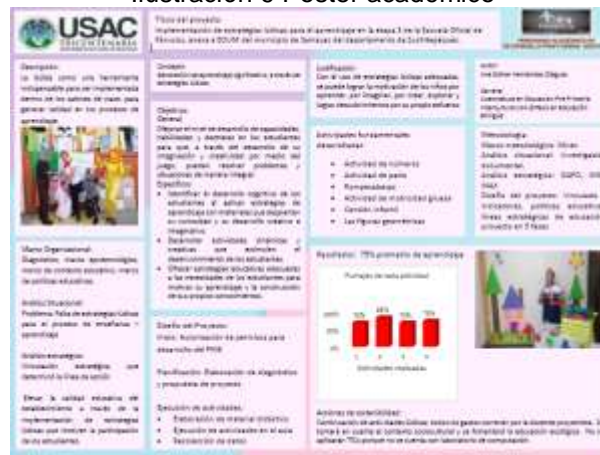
Ilustración 6 Póster académico

USAC
TRICENTENARIA

Título del proyecto:
Implementación de estrategias lúdicas para el aprendizaje en la etapa 3 de la Escuela Oficial de Párvulos, anexa a EOUM del municipio de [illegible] del departamento de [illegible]

Descripción:
La lúdica como una herramienta indispensable para ser implementada dentro de las aulas de clase, para generar calidad en los procesos de aprendizaje.

Objetivo:
Desarrollo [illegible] significativo a través de estrategias lúdicas.

Objetivos
General
Mejorar el nivel de desarrollo de capacidades, habilidades y destrezas en los estudiantes para que, a través del desarrollo de su imaginación y creatividad por medio del juego, puedan resolver problemas y situaciones de manera integral.
Específicos
• Identificar el desarrollo cognitivo de los estudiantes al aplicar estrategias de aprendizaje con materiales que despierten su curiosidad y su desarrollo creativo e imaginativo.
• Desarrollar actividades dinámicas y creativas que estimulen el desenvolvimiento de los estudiantes.
• Ofrecer estrategias educativas adecuadas a las necesidades de los estudiantes para motivar su aprendizaje y la construcción de sus propios conocimientos.

Justificación:
Con el uso de estrategias lúdicas adecuadas, se puede lograr la motivación de los niños por aprender, por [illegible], por crear, explorar y lograr desenvolvimiento por su propio esfuerzo.

Autor:
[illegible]

Estrategias fundamentales desarrolladas:
• Actividad de números
• Actividad de pares
• Rompecabezas
• Actividad de motricidad gruesa
• Canción infantil
• Las figuras geométricas

Metodología:
Marco metodológico: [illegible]
Análisis situacional: investigación documental.
Análisis estratégico: DAFO, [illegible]
Diseño del proyecto: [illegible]

Marco Organizacional:
Diagnóstico, marco epistemológico, marco de contexto educativo, marco de políticas educativas.

Análisis Situacional:
Problema: Falta de estrategias lúdicas para el proceso de enseñanza – aprendizaje.

Análisis estratégico:
Vinculación estratégica que determinó la línea de acción.

Elevar la calidad educativa del establecimiento a través de la implementación de estrategias lúdicas que motiven la participación de los estudiantes.

Diseño del Proyecto:
Inicio: Autorización de permisos para desarrollo del PME.

Planificación: Elaboración de diagnóstico y propuesta de proyecto.

Ejecución de actividades:
• Elaboración de material didáctico
• Ejecución de actividades en el aula
• Recolección de datos

Resultados: 75% promedio de aprendizaje

Punteo de cada actividad
70% 85% 70% 75%
Actividades realizadas

Acciones de sostenibilidad:
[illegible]